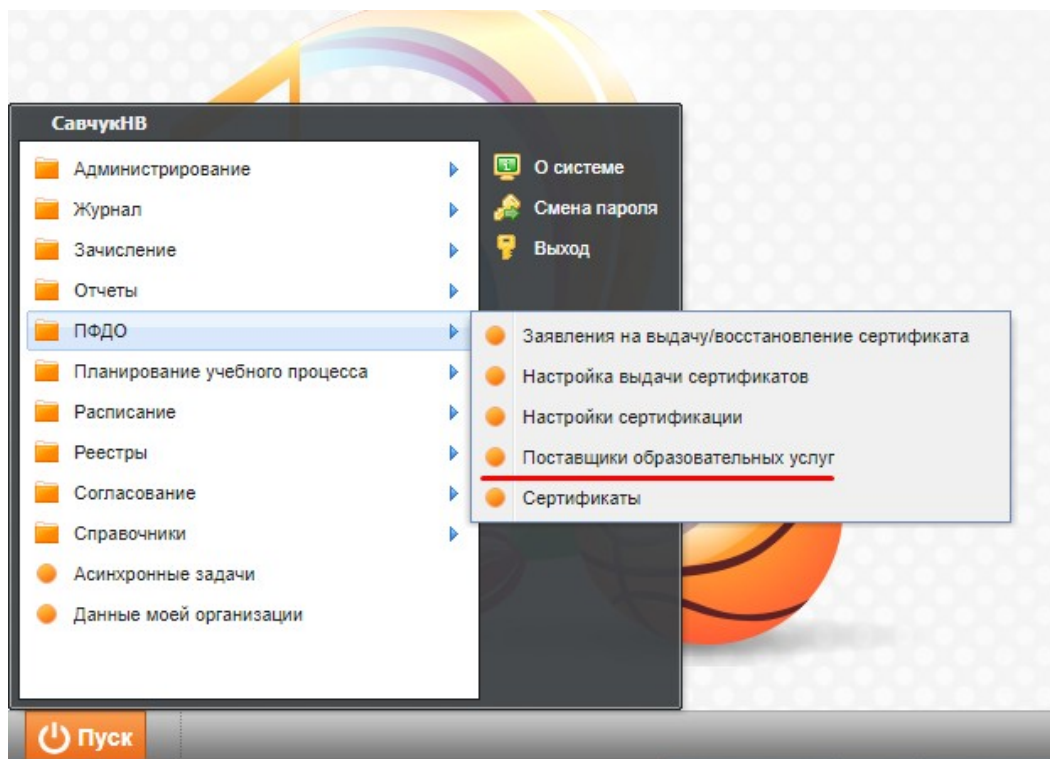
СавчукНВ

Администрирование
Журнал
Зачисление
Отчеты
ПФДО
Планирование учебного процесса
Расписание
Реестры
Согласование
Справочники
Асинхронные задачи
Данные моей организации

О системе
Смена пароля
Выход

Заявления на выдачу/восстановление сертификата
Настройка выдачи сертификатов
Настройки сертификации
Поставщики образовательных услуг
Сертификаты

Пуск